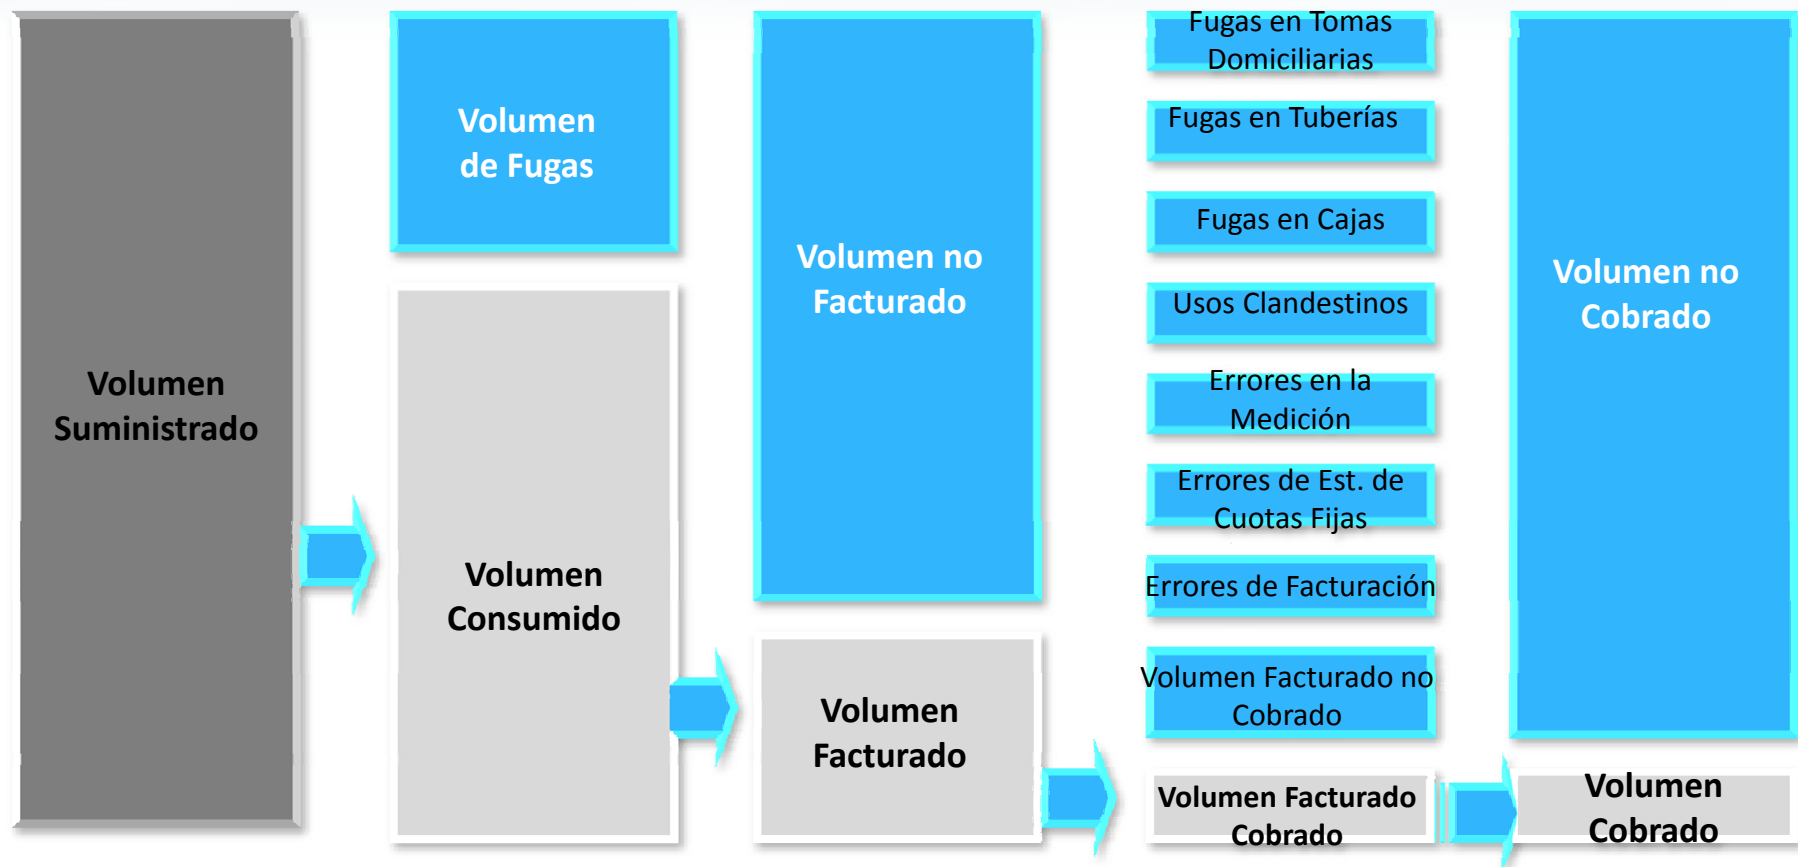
Volumen Suministrado

Volumen de Fugas

Volumen Consumido

Volumen no Facturado

Volumen Facturado

Fugas en Tomas Domiciliarias

Fugas en Tuberías

Fugas en Cajas

Usos Clandestinos

Errores en la Medición

Errores de Est. de Cuotas Fijas

Errores de Facturación

Volumen Facturado no Cobrado

Volumen Facturado Cobrado

Volumen no Cobrado

Volumen Cobrado